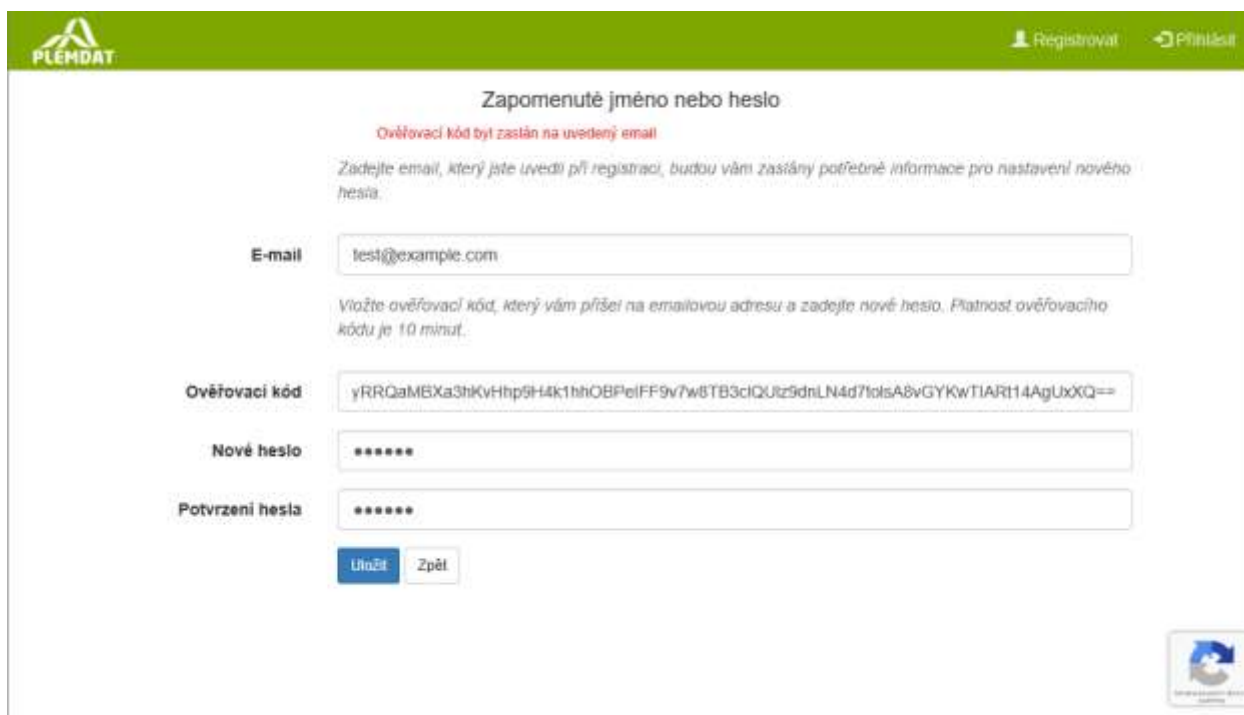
PLEMDAT

Registrovat Přihlásit

Zapomenuté jméno nebo heslo

Ověřovací kód byl zaslán na uvedený email

Zadejte email, který jste uvedli při registraci, budou vám zaslány potřebné informace pro nastavení nového hesla.

E-mail test@example.com

Vložte ověřovací kód, který vám přišel na emailovou adresu a zadejte nové heslo. Platnost ověřovacího kódu je 10 minut.

Ověřovací kód yRRQaMBXa3hKvHhp9H4k1hhOBPelFF9v7w8TB3clQUlz9dnLN4d7lolsA8vGYKwTIARt14AgUxXQ==

Nové heslo ••••••

Potvrzení hesla ••••••

Uložit Zpět

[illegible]